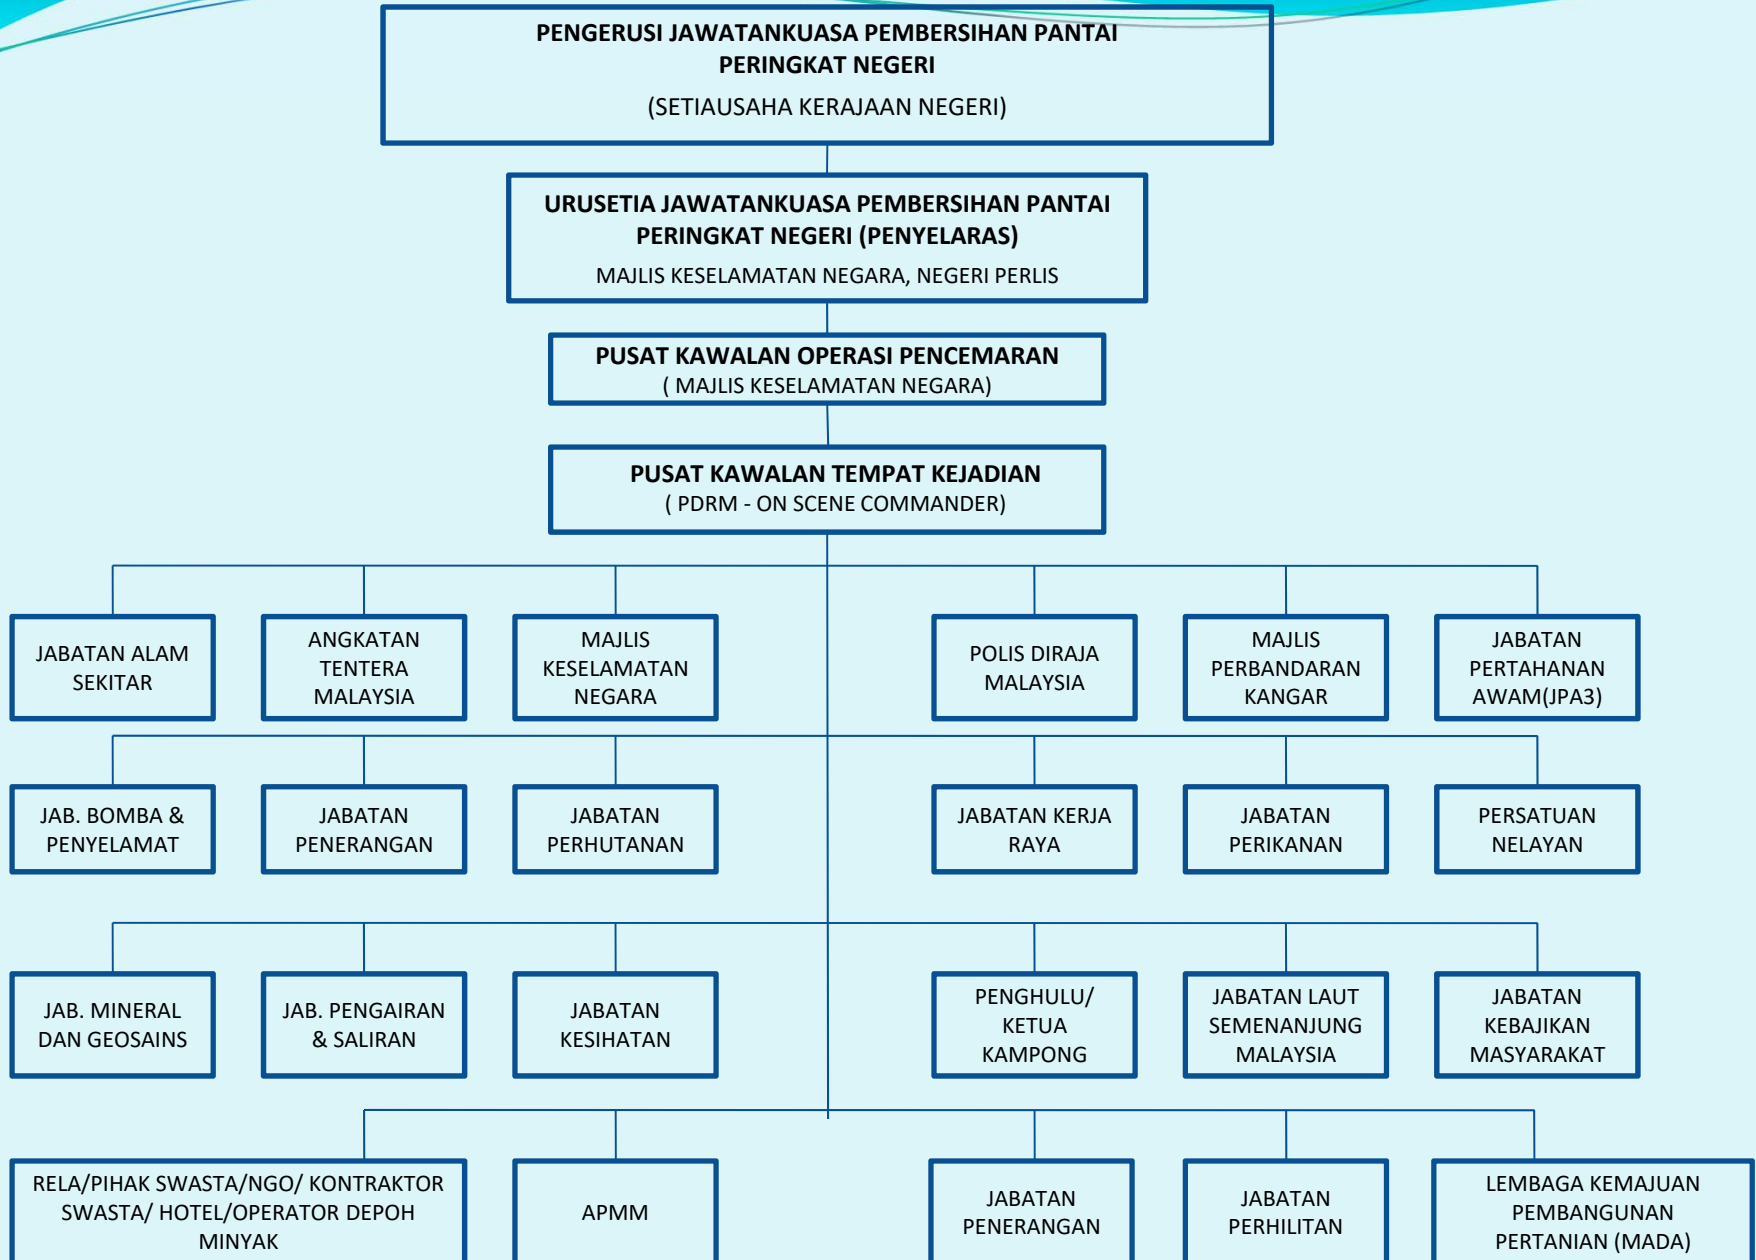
PENGERUSI JAWATANKUASA PEMBERSIHAN PANTAI PERINGKAT NEGERI
(SETIAUSAHA KERAJAAN NEGERI)

URUSETIA JAWATANKUASA PEMBERSIHAN PANTAI PERINGKAT NEGERI (PENYELARAS)
MAJLIS KESELAMATAN NEGARA, NEGERI PERLIS

PUSAT KAWALAN OPERASI PENCEMARAN
( MAJLIS KESELAMATAN NEGARA)

PUSAT KAWALAN TEMPAT KEJADIAN
( PDRM - ON SCENE COMMANDER)

JABATAN ALAM SEKITAR

ANGKATAN TENTERA MALAYSIA

MAJLIS KESELAMATAN NEGARA

POLIS DIRAJA MALAYSIA

MAJLIS PERBANDARAN KANGAR

JABATAN PERTAHANAN AWAM(JPA3)

JAB. BOMBA & PENYELAMAT

JABATAN PENERANGAN

JABATAN PERHUTANAN

JABATAN KERJA RAYA

JABATAN PERIKANAN

PERSATUAN NELAYAN

JAB. MINERAL DAN GEOSAINS

JAB. PENGAIRAN & SALIRAN

JABATAN KESIHATAN

PENGHULU/ KETUA KAMPONG

JABATAN LAUT SEMENANJUNG MALAYSIA

JABATAN KEBAJIKAN MASYARAKAT

RELA/PIHAK SWASTA/NGO/ KONTRAKTOR SWASTA/ HOTEL/OPERATOR DEPOH MINYAK

APMM

JABATAN PENERANGAN

JABATAN PERHILITAN

LEMBAGA KEMAJUAN PEMBANGUNAN PERTANIAN (MADA)